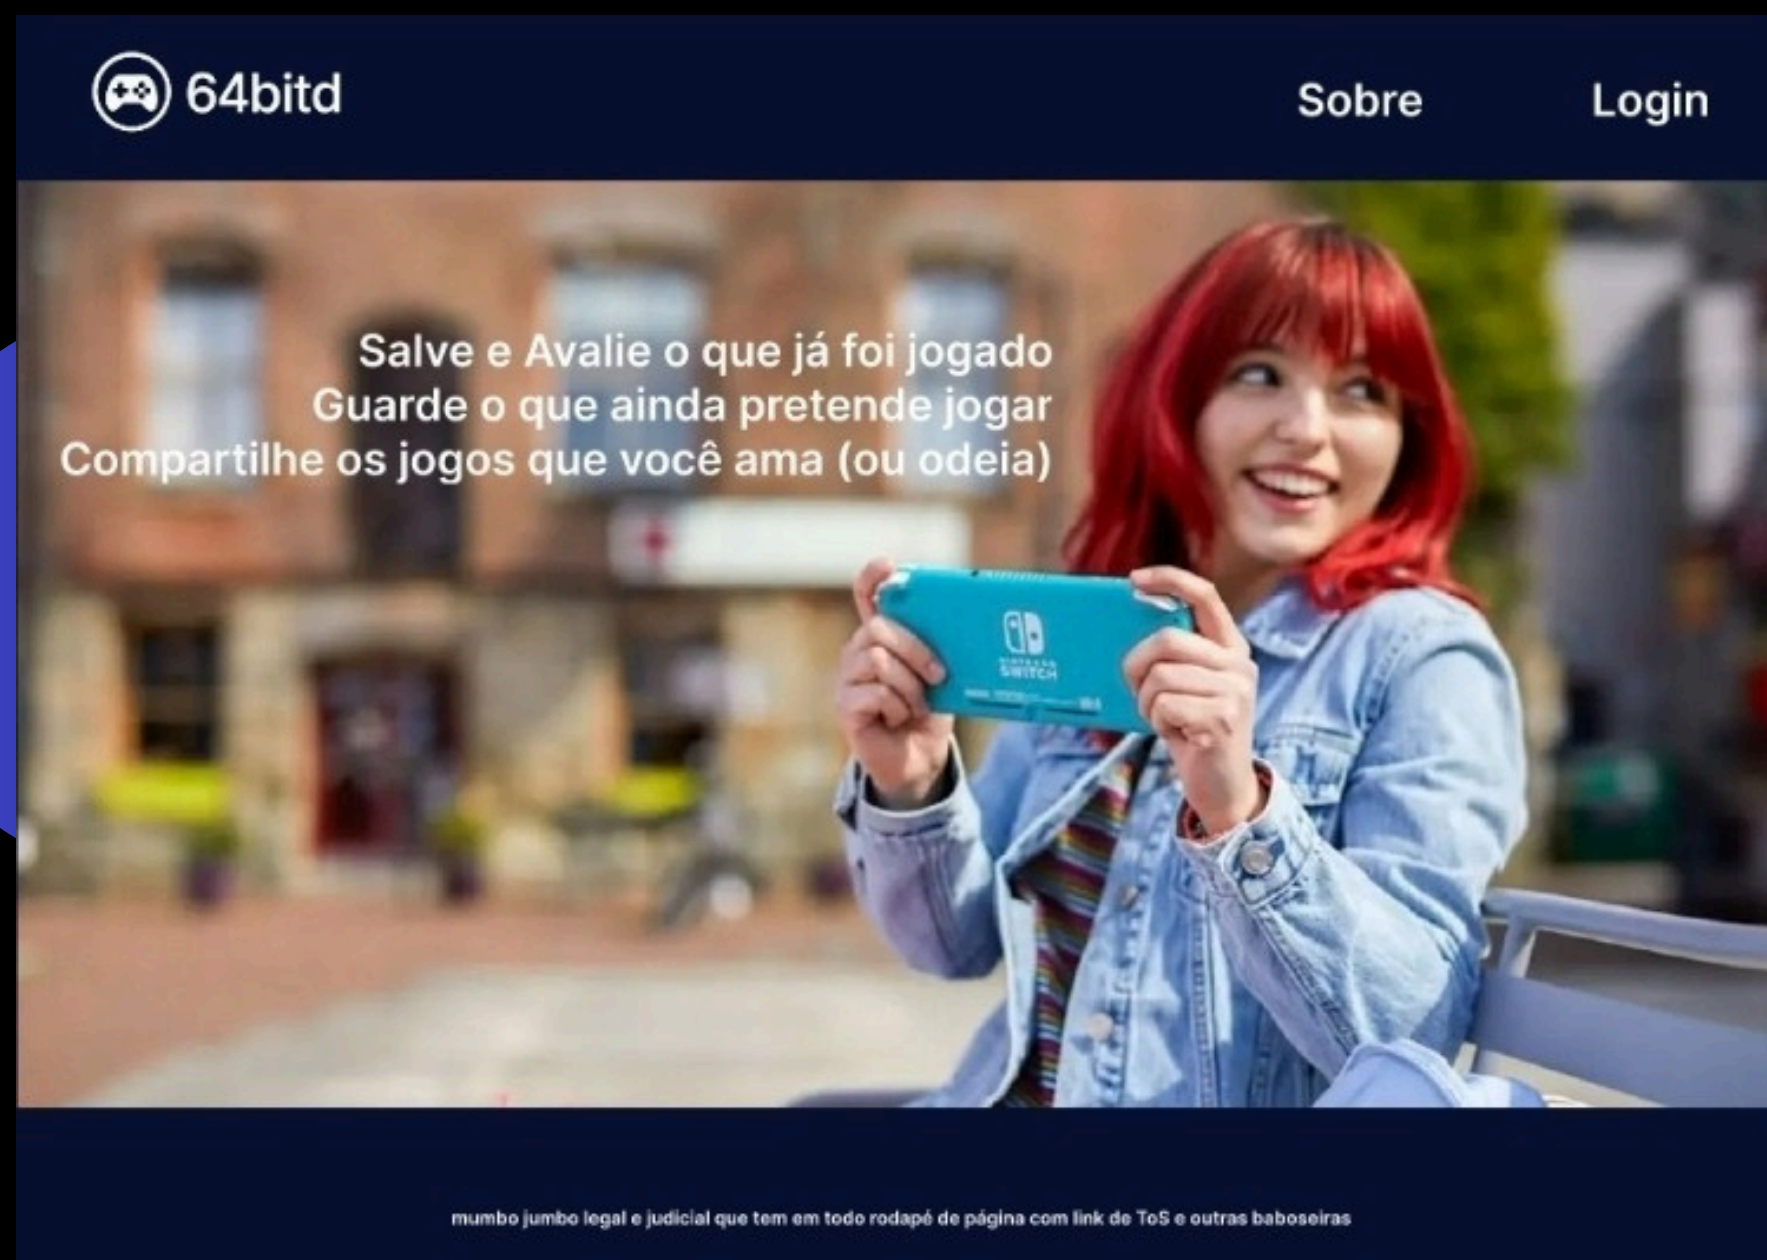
64bitd

Sobre

Login

Salve e Avalie o que já foi jogado
Guarde o que ainda pretende jogar
Compartilhe os jogos que você ama (ou odeia)

NINTENDO SWITCH

mumbo jumbo legal e judicial que tem em todo rodapé de página com link de ToS e outras baboseiras